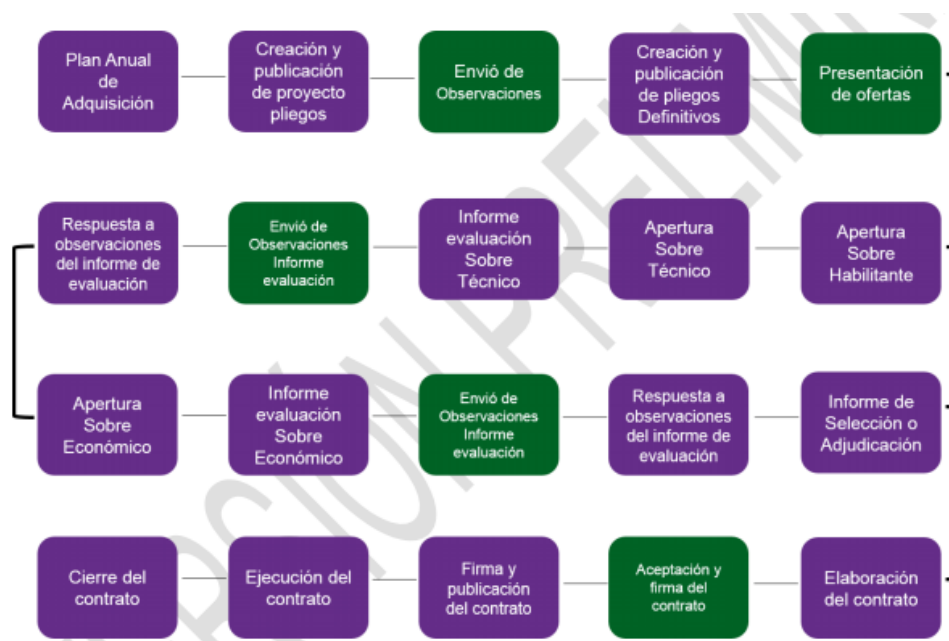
Plan Anual de Adquisición

Creación y publicación de proyecto pliegos

Envió de Observaciones

Creación y publicación de pliegos Definitivos

Presentación de ofertas

Respuesta a observaciones del informe de evaluación

Envió de Observaciones Informe evaluación

Informe evaluación Sobre Técnico

Apertura Sobre Técnico

Apertura Sobre Habilitante

Apertura Sobre Económico

Informe evaluación Sobre Económico

Envió de Observaciones Informe evaluación

Respuesta a observaciones del informe de evaluación

Informe de Selección o Adjudicación

Cierre del contrato

Ejecución del contrato

Firma y publicación del contrato

Aceptación y firma del contrato

Elaboración del contrato